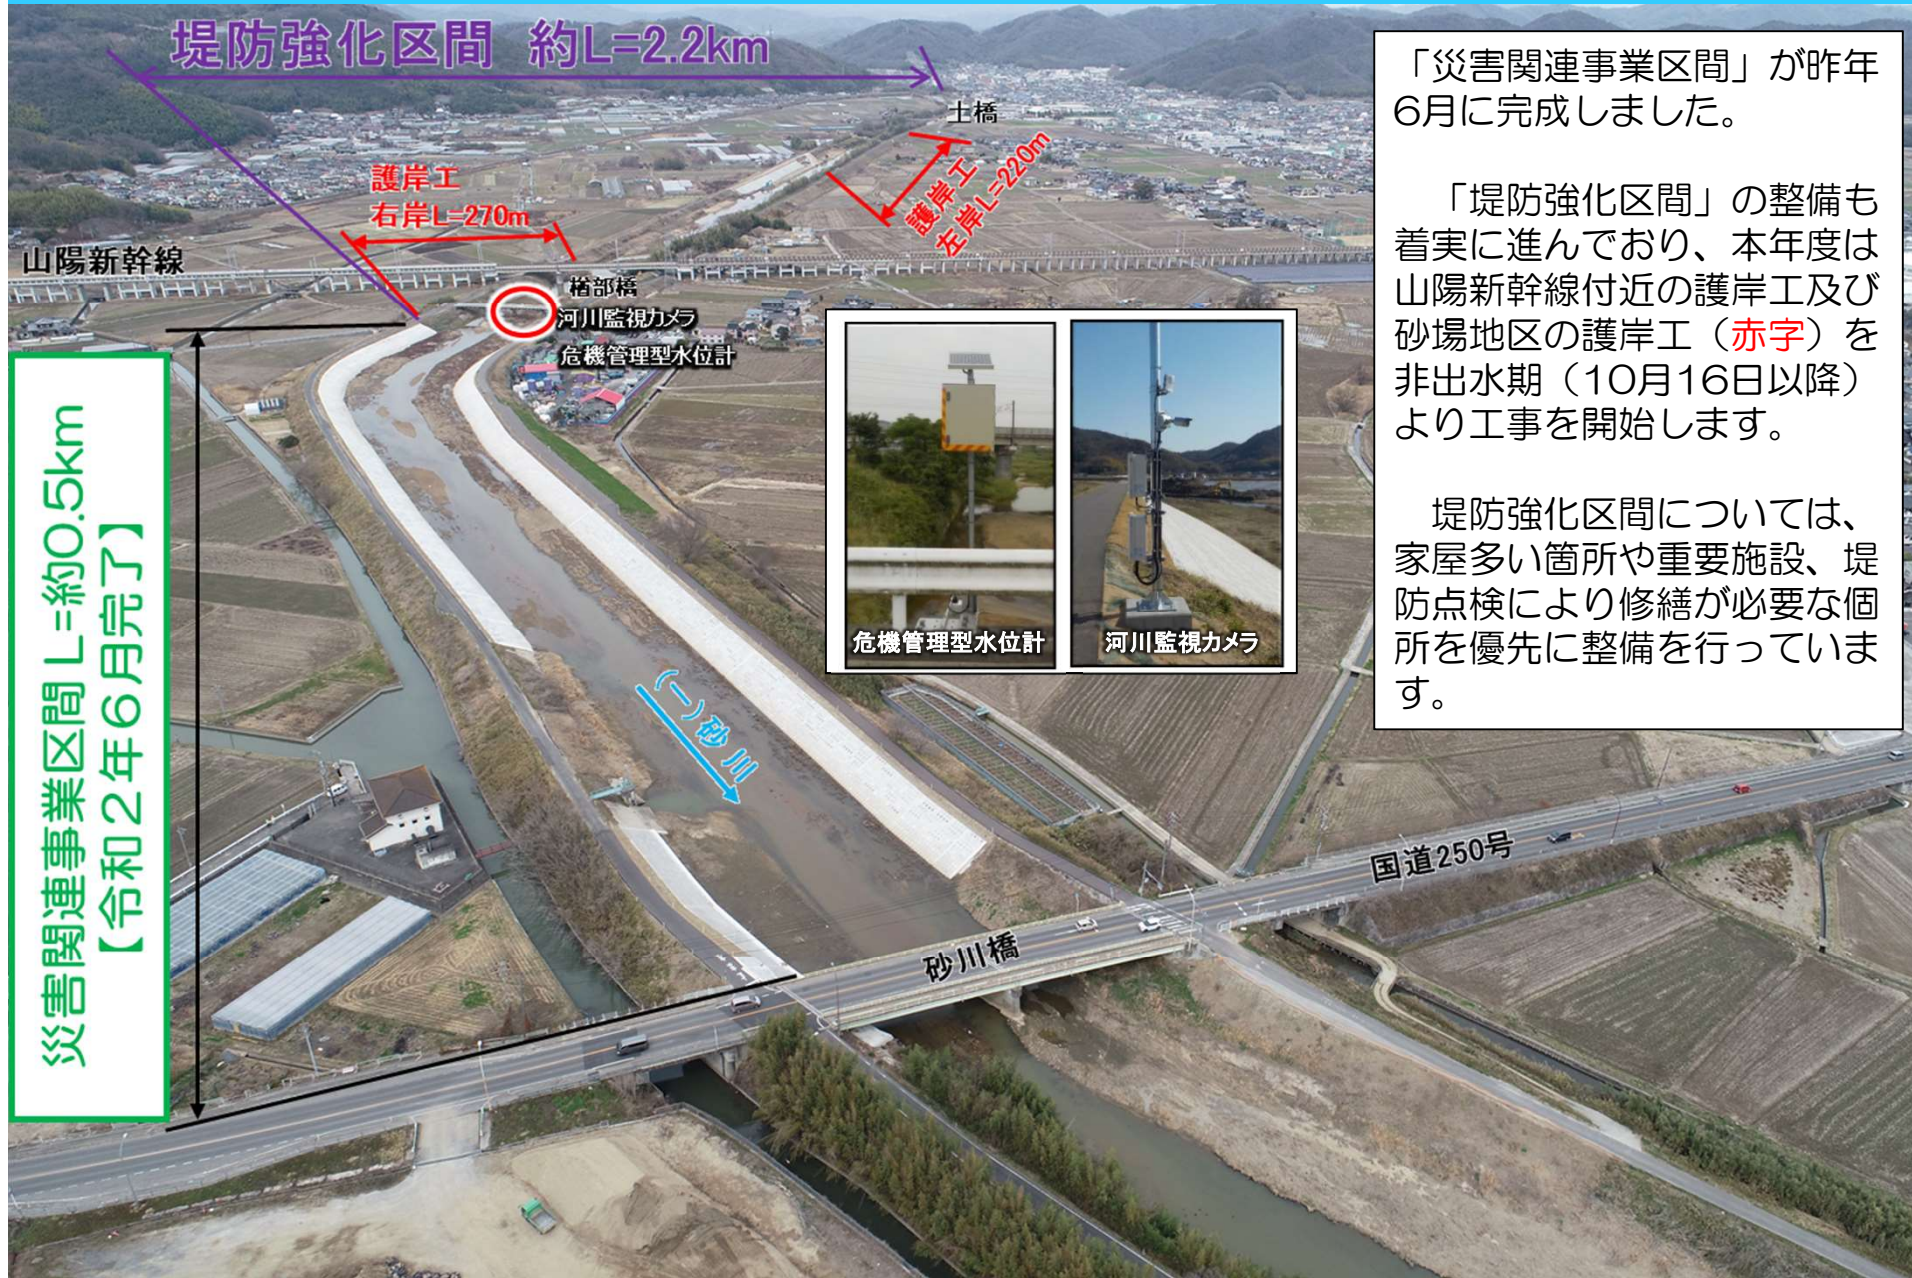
堤防強化区間　約L=2.2km

土橋

護岸工
右岸L=270m

護岸工
左岸L=220m

山陽新幹線

楢部橋

河川監視カメラ

危機管理型水位計

災害関連事業区間 L=約0.5km
【令和2年6月完了】

(一)砂川

危機管理型水位計

河川監視カメラ

国道250号

砂川橋

「災害関連事業区間」が昨年6月に完成しました。

「堤防強化区間」の整備も着実に進んでおり、本年度は山陽新幹線付近の護岸工及び砂場地区の護岸工（赤字）を非出水期（10月16日以降）より工事を開始します。

堤防強化区間については、家屋多い箇所や重要施設、堤防点検により修繕が必要な個所を優先に整備を行っています。